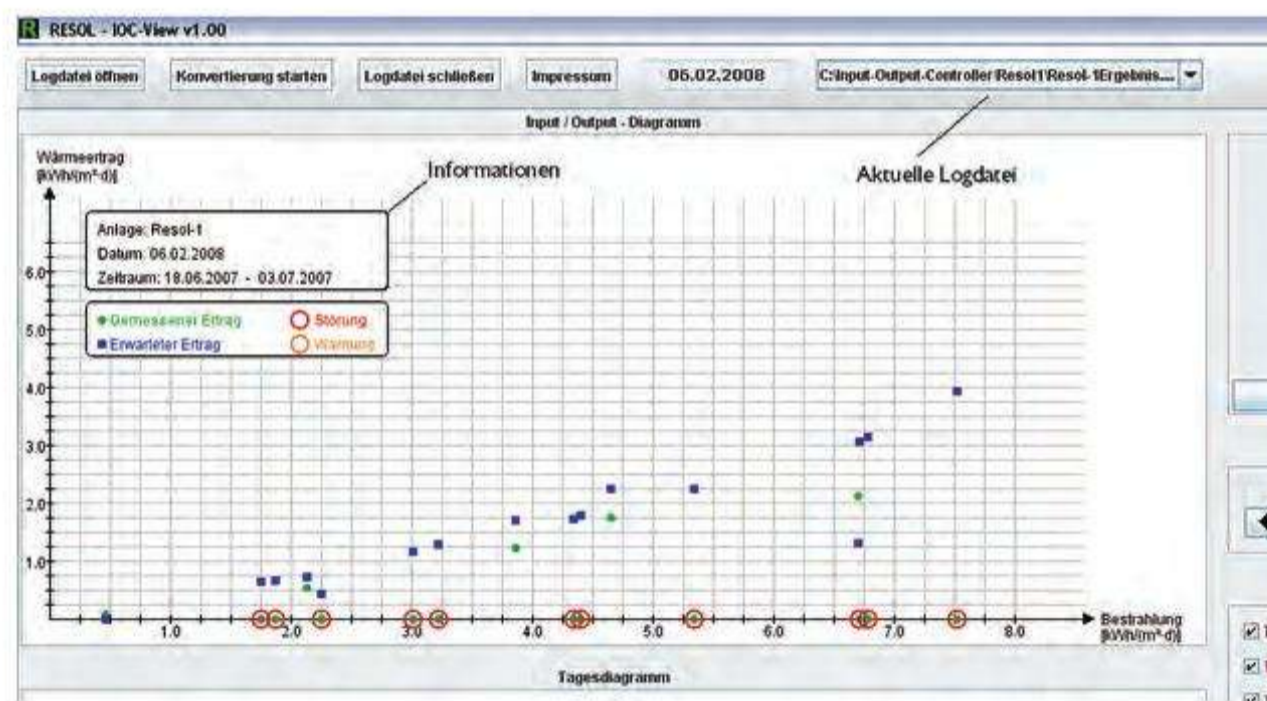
RESOL - IOC-View v1.00

Logdatei öffnen | Konvertierung starten | Logdatei schließen | Impressum | 06.02.2008 | C:\Input-Output-Controller\Resol1\Resol-1Ergebnis...

Input / Output - Diagramm

Wärmeertrag [kWh/(m²·d)]

Informationen

Aktuelle Logdatei

Anlage: Resol-1
Datum: 06.02.2008
Zeitraum: 18.06.2007 - 03.07.2007

Gemessener Ertrag
Erwarteter Ertrag
Störung
Warnung

6.0
5.0
4.0
3.0
2.0
1.0

1.0 2.0 3.0 4.0 5.0 6.0 7.0 8.0

Bestrahlung [kWh/(m²·d)]

Tagesdiagramm